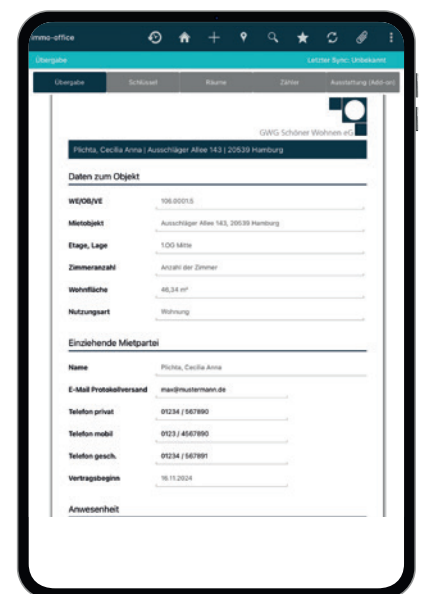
immo-office

Übergabe

Letzter Sync: Unbekannt

Übergabe | Schlüssel | Räume | Zähler | Ausstattung (Add-on)

GWG Schöner Wohnen eG

Plchta, Cecilia Anna | Ausschläger Allee 143 | 20539 Hamburg

Daten zum Objekt

WE/OB/VE 106.0001.5

Mietobjekt Ausschläger Allee 143, 20539 Hamburg

Etage, Lage 1.OG Mitte

Zimmeranzahl Anzahl der Zimmer

Wohnfläche 46,34 m²

Nutzungsart Wohnung

Einziehende Mietpartei

Name Plchta, Cecilia Anna

E-Mail Protokollversand max@mustermann.de

Telefon privat 01234 / 567890

Telefon mobil 0123 / 4567890

Telefon gesch. 01234 / 567891

Vertragsbeginn 16.11.2024

Anwesenheit